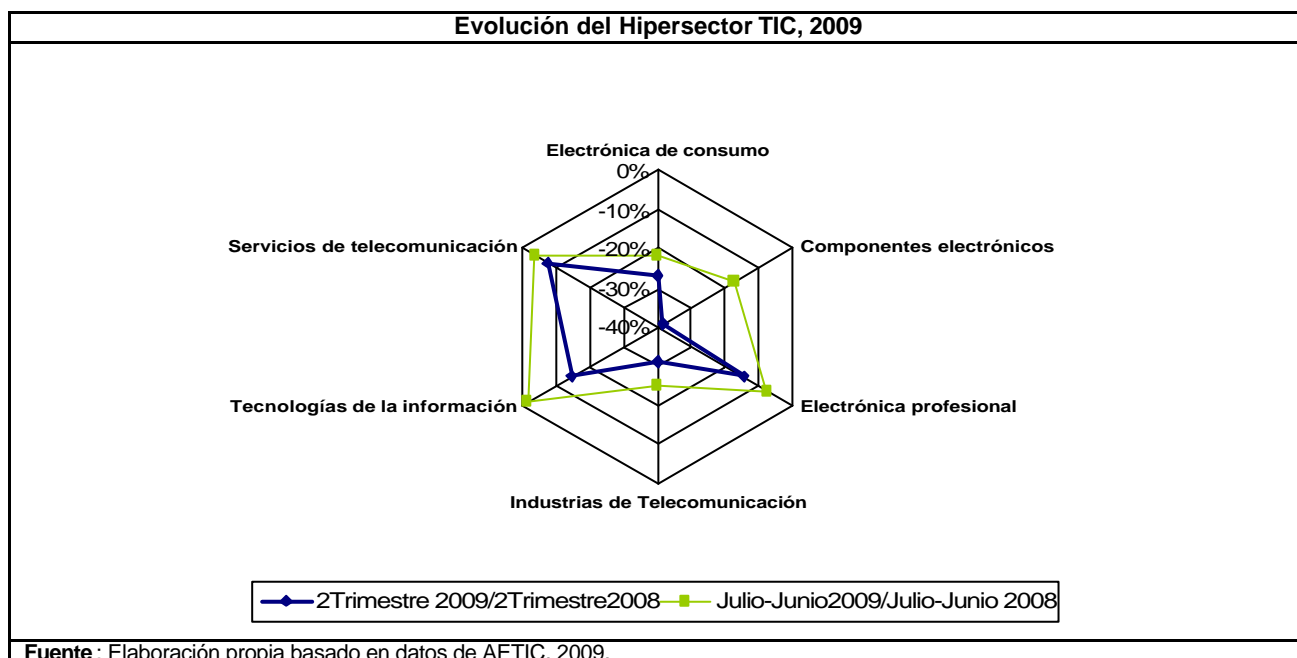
Evolución del Hipersector TIC, 2009

Electrónica de consumo
0%
-10%
-20%
-30%
-40%
Componentes electrónicos
Electrónica profesional
Industrias de Telecomunicación
Tecnologías de la información
Servicios de telecomunicación

2Trimestre 2009/2Trimestre2008
Julio-Junio2009/Julio-Junio 2008

Fuente: Elaboración propia basado en datos de AETIC, 2009.